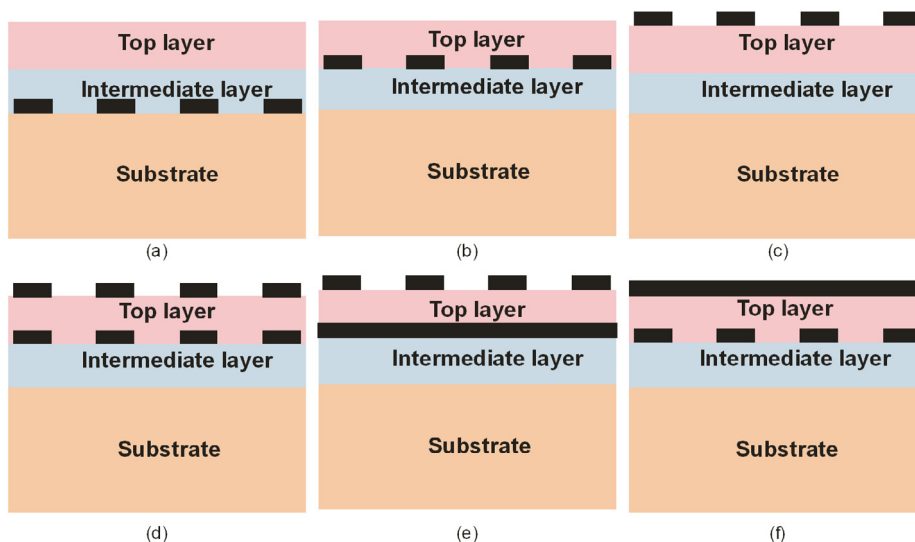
Top layer
Intermediate layer
Substrate
(a)

Top layer
Intermediate layer
Substrate
(b)

Top layer
Intermediate layer
Substrate
(c)

Top layer
Intermediate layer
Substrate
(d)

Top layer
Intermediate layer
Substrate
(e)

Top layer
Intermediate layer
Substrate
(f)